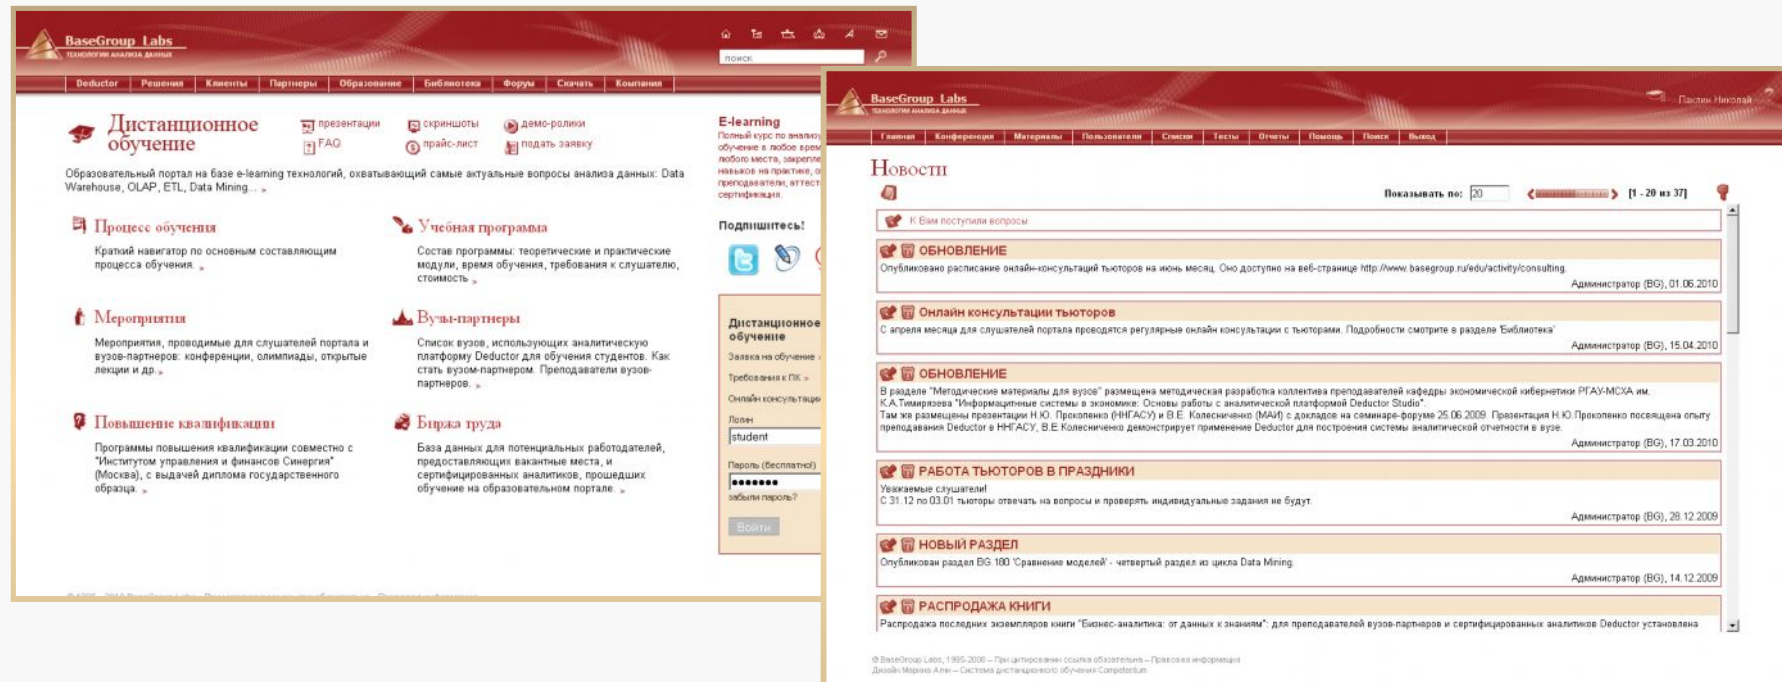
BaseGroup Labs
ТЕХНОЛОГИИ АНАЛИЗА ДАННЫХ

поиск

Deductor | Решения | Клиенты | Партнеры | Образование | Библиотека | Форум | Скачать | Компания

Дистанционное обучение

презентации
FAQ
скриншоты
прайс-лист
демо-ролики
подать заявку

Образовательный портал на базе e-learning технологий, охватывающий самые актуальные вопросы анализа данных: Data Warehouse, OLAP, ETL, Data Mining...

Процесс обучения
Краткий навигатор по основным составляющим процесса обучения.

Учебная программа
Состав программы: теоретические и практические модули, время обучения, требования к слушателю, стоимость.

Мероприятия
Мероприятия, проводимые для слушателей портала и вузов-партнеров: конференции, олимпиады, открытые лекции и др.

Вузы-партнеры
Список вузов, использующих аналитическую платформу Deductor для обучения студентов. Как стать вузом-партнером. Преподаватели вузов-партнеров.

Повышение квалификации
Программы повышения квалификации совместно с "Институтом управления и финансов Синергия" (Москва), с выдачей диплома государственного образца.

Биржа труда
База данных для потенциальных работодателей, предоставляющих вакантные места, и сертифицированных аналитиков, прошедших обучение на образовательном портале.

E-learning
Полный курс по анализу обучение в любое время любого места, закрепле навыков на практике, о преподаватели, аттест сертификация.

Подпишитесь!

Дистанционное обучение
Заявка на обучение
Требования к ПК
Онлайн консультации
Логин
student
Пароль (бесплатно!)
•••••••
забыли пароль?
Войти

BaseGroup Labs
ТЕХНОЛОГИИ АНАЛИЗА ДАННЫХ

Пантин Николай

Главная | Конференции | Материалы | Пользователи | Списки | Тесты | Отчеты | Помощь | Поиск | Выход

Новости

Показывать по: 20 [1 - 20 из 37]

К Вам поступили вопросы

ОБНОВЛЕНИЕ
Опубликовано расписание онлайн-консультаций тьюторов на июнь месяц. Оно доступно на веб-странице http://www.basegroup.ru/edu/activity/consulting.
Администратор (BG), 01.06.2010

Онлайн консультации тьюторов
С апреля месяца для слушателей портала проводятся регулярные онлайн консультации с тьюторами. Подробности смотрите в разделе 'Библиотека'
Администратор (BG), 15.04.2010

ОБНОВЛЕНИЕ
В разделе "Методические материалы для вузов" размещена методическая разработка коллектива преподавателей кафедры экономической кибернетики РГАУ-МСХА им. К.А.Тимирязева "Информационные системы в экономике: Основы работы с аналитической платформой Deductor Studio".
Там же размещены презентации Н.Ю. Прокопенко (ННГАСУ) и В.Е. Колесниченко (МАИ) с докладов на семинаре-форуме 25.06.2009. Презентация Н.Ю.Прокопенко посвящена опыту преподавания Deductor в ННГАСУ, В.Е.Колесниченко демонстрирует применение Deductor для построения системы аналитической отчетности в вузе.
Администратор (BG), 17.03.2010

РАБОТА ТЬЮТОРОВ В ПРАЗДНИКИ
Уважаемые слушатели!
С 31.12 по 03.01 тьюторы отвечать на вопросы и проверять индивидуальные задания не будут.
Администратор (BG), 28.12.2009

НОВЫЙ РАЗДЕЛ
Опубликован раздел BG.180 'Сравнение моделей' - четвертый раздел из цикла Data Mining.
Администратор (BG), 14.12.2009

РАСПРОДАЖА КНИГИ
Распродажа последних экземпляров книги "Бизнес-аналитика: от данных к знаниям": для преподавателей вузов-партнеров и сертифицированных аналитиков Deductor установлена

© BaseGroup Labs, 1995-2010 – При цитировании ссылка обязательна – Правовая информация
Дизайн Марина Алек – Система дистанционного обучения Competentum